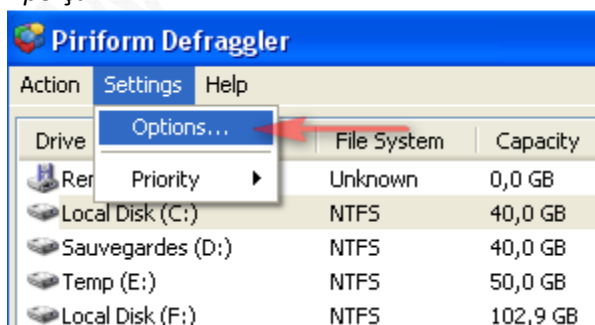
Piriform Defraggler

Action Settings Help

Options...

Priority

| Drive | File System | Capacity |
|---|---|---|
| Re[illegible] | Unknown | 0,0 GB |
| Local Disk (C:) | NTFS | 40,0 GB |
| Sauvegardes (D:) | NTFS | 40,0 GB |
| Temp (E:) | NTFS | 50,0 GB |
| Local Disk (F:) | NTFS | 102,9 GB |